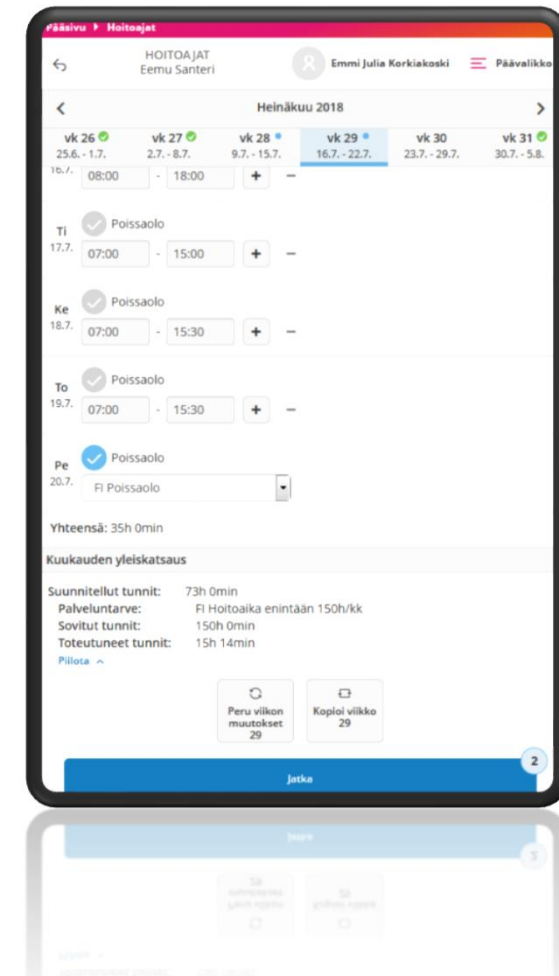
Pääsivu ▸ Hoitoajat

HOITOAJAT
Eemu Santeri

Emmi Julia Korkiakoski

Päävalikko

Heinäkuu 2018

vk 26
25.6. - 1.7.

vk 27
2.7. - 8.7.

vk 28
9.7. - 15.7.

vk 29
16.7. - 22.7.

vk 30
23.7. - 29.7.

vk 31
30.7. - 5.8.

16.7. 08:00 - 18:00 + −

Ti 17.7. Poissaolo
07:00 - 15:00 + −

Ke 18.7. Poissaolo
07:00 - 15:30 + −

To 19.7. Poissaolo
07:00 - 15:30 + −

Pe 20.7. Poissaolo
FI Poissaolo

Yhteensä: 35h 0min

Kuukauden yleiskatsaus

Suunnitellut tunnit: 73h 0min
Palveluntarve: FI Hoitoaika enintään 150h/kk
Sovitut tunnit: 150h 0min
Toteutuneet tunnit: 15h 14min
Piilota ^

Peru viikon muutokset 29

Kopioi viikko 29

2

Jatka